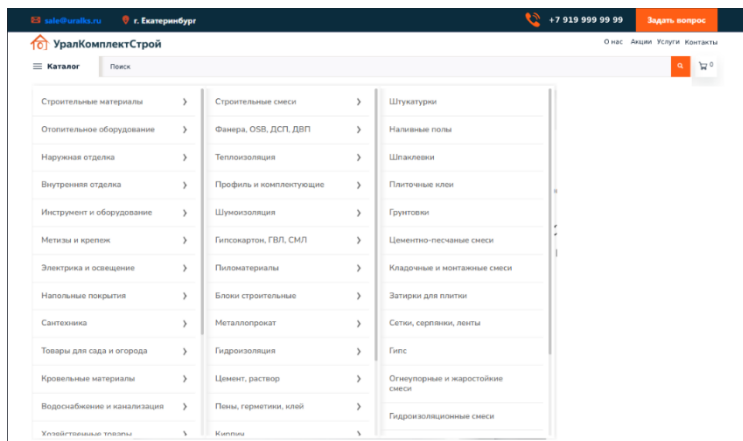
sale@uralks.ru г. Екатеринбург +7 919 999 99 99 Задать вопрос

УралКомплектСтрой

О нас Акции Услуги Контакты

Каталог Поиск 0

Строительные материалы ›
Отопительное оборудование ›
Наружная отделка ›
Внутренняя отделка ›
Инструмент и оборудование ›
Метизы и крепеж ›
Электрика и освещение ›
Напольные покрытия ›
Сантехника ›
Товары для сада и огорода ›
Кровельные материалы ›
Водоснабжение и канализация ›
Хозяйственные товары ›

Строительные смеси ›
Фанера, OSB, ДСП, ДВП ›
Теплоизоляция ›
Профиль и комплектующие ›
Шумоизоляция ›
Гипсокартон, ГВЛ, СМЛ ›
Пиломатериалы ›
Блоки строительные ›
Металлопрокат ›
Гидроизоляция ›
Цемент, раствор ›
Пены, герметики, клей ›
Кирпич ›

Штукатурки
Наливные полы
Шпаклевки
Плиточные клеи
Грунтовки
Цементно-песчаные смеси
Кладочные и монтажные смеси
Затирки для плитки
Сетки, серпянки, ленты
Гипс
Огнеупорные и жаростойкие смеси
Гидроизоляционные смеси